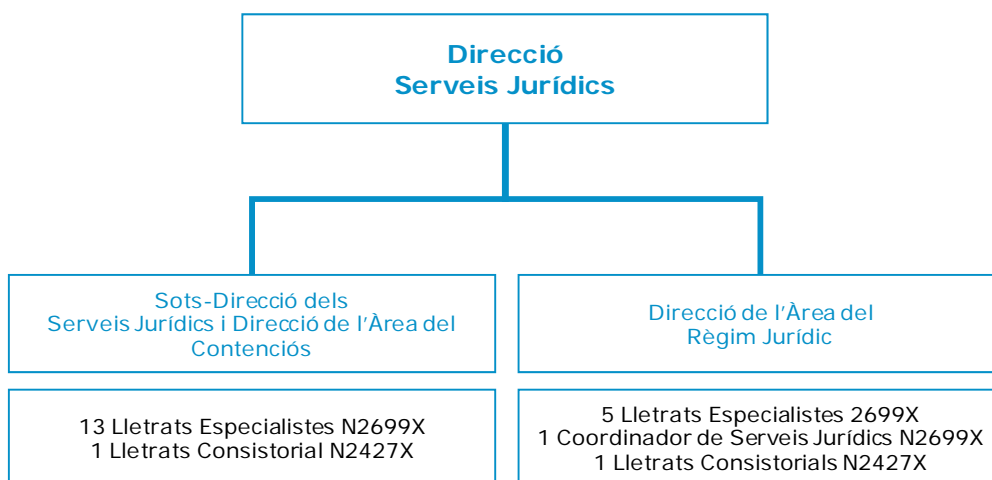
Direcció
Serveis Jurídics

Sots-Direcció dels
Serveis Jurídics i Direcció de l'Àrea del
Contenciós

Direcció de l'Àrea del
Règim Jurídic

13 Lletrats Especialistes N2699X
1 Lletrats Consistorial N2427X

5 Lletrats Especialistes 2699X
1 Coordinador de Serveis Jurídics N2699X
1 Lletrats Consistorials N2427X